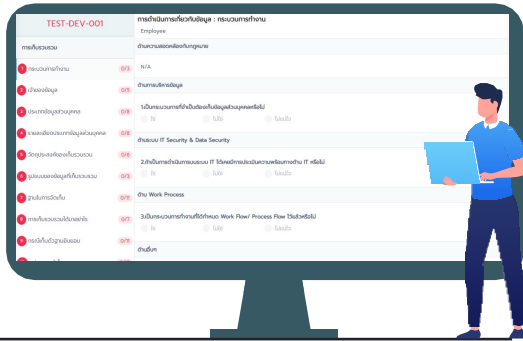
TEST-DEV-001

การเก็บรวบรวม

1 กระบวนการทำงาน 0/3
2 เจ้าของข้อมูล 0/3
3 ประเภทข้อมูลส่วนบุคคล 0/8
4 แหล่งเดียวของการได้ข้อมูลส่วนบุคคล 0/6
5 วัตถุประสงค์ของการเก็บรวบรวม 0/8
6 รูปแบบของข้อมูลที่เก็บรวบรวม 0/3
7 ฐานในการจัดเก็บ 0/8
8 การเก็บรวบรวมให้บุคคลทั่วไป 0/7
9 การจัดเก็บตัวฐานข้อมูล 0/7

การดำเนินการที่เกี่ยวกับข้อมูล : กระบวนการทำงาน
Employee

ด้านความสอดคล้องกับกฎหมาย

N/A

ด้านการบริหารข้อมูล

1.เป็นกระบวนการที่จำเป็นต้องเก็บข้อมูลส่วนบุคคลหรือไม่
ใช่ ไม่ใช่ ไม่แน่ใจ

ด้านระบบ IT Security & Data Security

2.ดำเนินการดำเนินการบนระบบ IT ได้เคยมีการประเมินความพร้อมทางด้าน IT หรือไม่
ใช่ ไม่ใช่ ไม่แน่ใจ

ด้าน Work Process

3.เป็นกระบวนการทำงานที่มีกำหนด Work Flow/ Process Flow ไว้แล้วหรือไม่
ใช่ ไม่ใช่ ไม่แน่ใจ

ด้านอื่นๆ